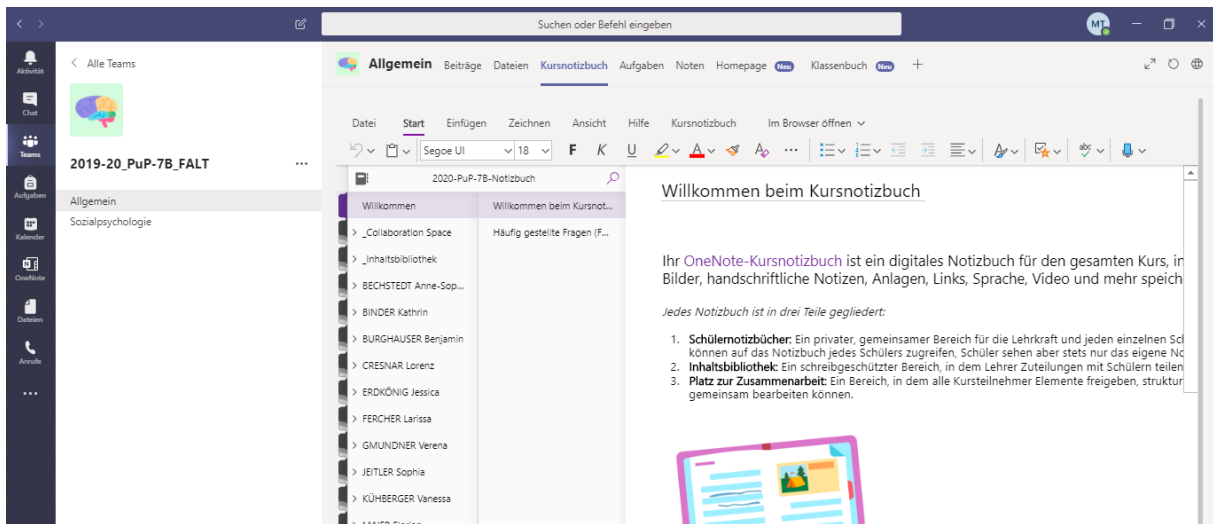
Suchen oder Befehl eingeben

MT

Aktivität
Chat
Teams
Aufgaben
Kalender
OneNote
Dateien
Anrufe
...

< Alle Teams

2019-20_PuP-7B_FALT ...

Allgemein
Sozialpsychologie

Allgemein Beiträge Dateien Kursnotizbuch Aufgaben Noten Homepage Neu Klassenbuch Neu +

Datei Start Einfügen Zeichnen Ansicht Hilfe Kursnotizbuch Im Browser öffnen

Segoe UI 18 F K U ...

2020-PuP-7B-Notizbuch

Willkommen
> _Collaboration Space
> _Inhaltsbibliothek
> BECHSTEDT Anne-Sop...
> BINDER Kathrin
> BURGHAUSER Benjamin
> CRESNAR Lorenz
> ERDKÖNIG Jessica
> FERCHER Larissa
> GMUNDNER Verena
> JEITLER Sophia
> KÜHBERGER Vanessa
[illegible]

Willkommen beim Kursnot...
Häufig gestellte Fragen (F...

Willkommen beim Kursnotizbuch

Ihr OneNote-Kursnotizbuch ist ein digitales Notizbuch für den gesamten Kurs, in Bilder, handschriftliche Notizen, Anlagen, Links, Sprache, Video und mehr speich

Jedes Notizbuch ist in drei Teile gegliedert:

1. Schülernotizbücher: Ein privater, gemeinsamer Bereich für die Lehrkraft und jeden einzelnen Sc können auf das Notizbuch jedes Schülers zugreifen, Schüler sehen aber stets nur das eigene No
2. Inhaltsbibliothek: Ein schreibgeschützter Bereich, in dem Lehrer Zuteilungen mit Schülern teilen
3. Platz zur Zusammenarbeit: Ein Bereich, in dem alle Kursteilnehmer Elemente freigeben, struktur gemeinsam bearbeiten können.